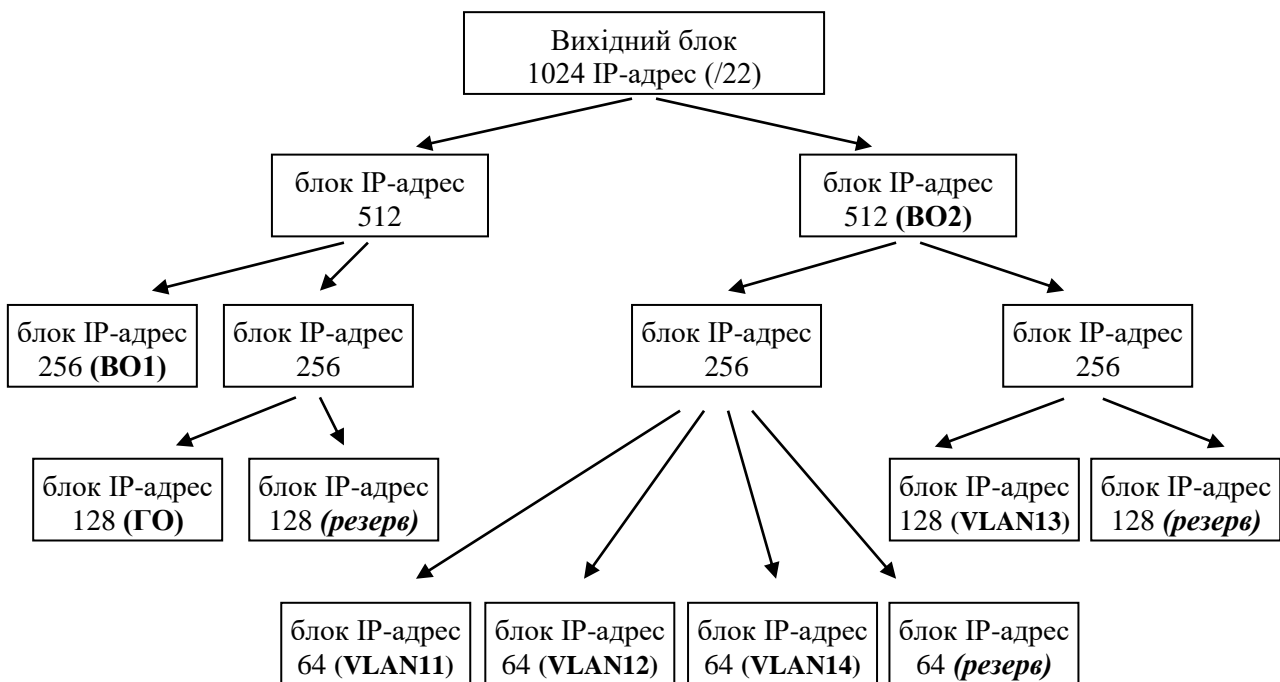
Вихідний блок
1024 IP-адрес (/22)

блок IP-адрес
512

блок IP-адрес
512 **(ВО2)**

блок IP-адрес
256 **(ВО1)**

блок IP-адрес
256

блок IP-адрес
256

блок IP-адрес
256

блок IP-адрес
128 **(ГО)**

блок IP-адрес
128 ***(резерв)***

блок IP-адрес
128 (**VLAN13**)

блок IP-адрес
128 ***(резерв)***

блок IP-адрес
64 (**VLAN11**)

блок IP-адрес
64 (**VLAN12**)

блок IP-адрес
64 (**VLAN14**)

блок IP-адрес
64 ***(резерв)***